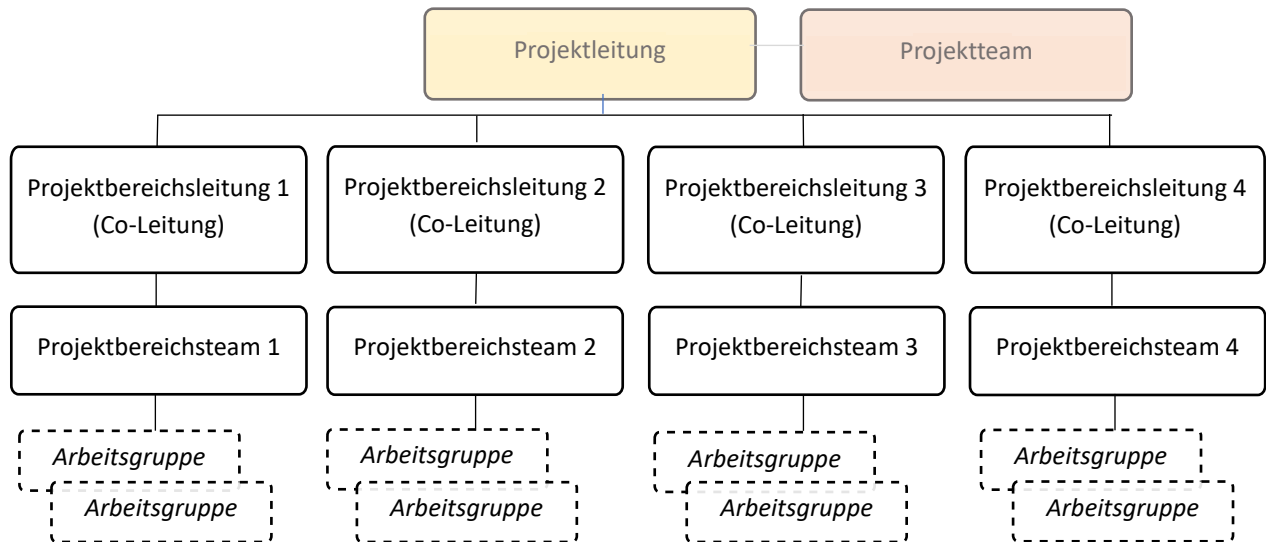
Projektleitung

Projektteam

Projektbereichsleitung 1 (Co-Leitung)

Projektbereichsteam 1

*Arbeitsgruppe*

*Arbeitsgruppe*

Projektbereichsleitung 2 (Co-Leitung)

Projektbereichsteam 2

*Arbeitsgruppe*

*Arbeitsgruppe*

Projektbereichsleitung 3 (Co-Leitung)

Projektbereichsteam 3

*Arbeitsgruppe*

*Arbeitsgruppe*

Projektbereichsleitung 4 (Co-Leitung)

Projektbereichsteam 4

*Arbeitsgruppe*

*Arbeitsgruppe*